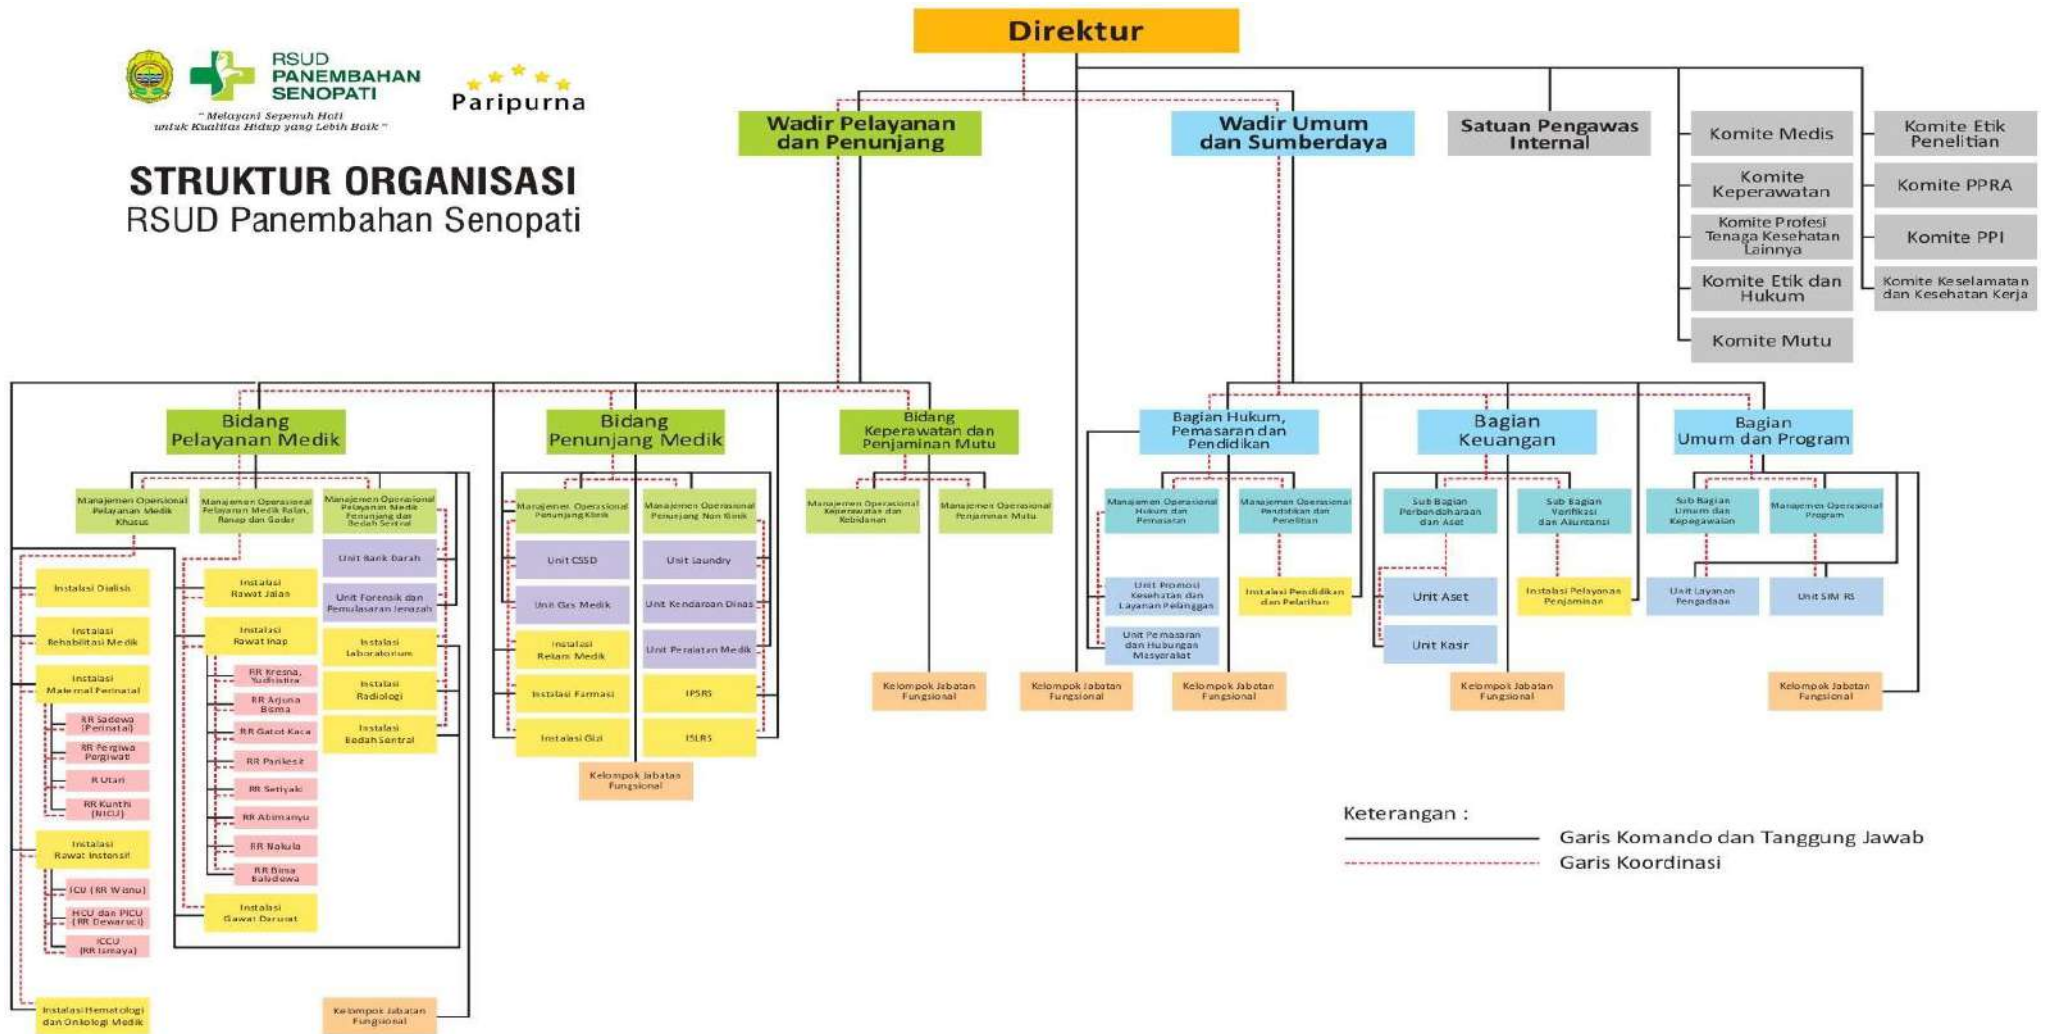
RSUD PANEMBAHAN SENOPATI
"Melayani Sepenuh Hati untuk Kualitas Hidup yang Lebih Baik"

Paripurna

STRUKTUR ORGANISASI
RSUD Panembahan Senopati

Direktur

Wadir Pelayanan dan Penunjang

Wadir Umum dan Sumberdaya

Satuan Pengawas Internal

Komite Medis
Komite Keperawatan
Komite Profesi Tenaga Kesehatan Lainnya
Komite Etik dan Hukum
Komite Mutu

Komite Etik Penelitian
Komite PPRA
Komite PPI
Komite Keselamatan dan Kesehatan Kerja

Bidang Pelayanan Medik

Manajemen Operasional Pelayanan Medik Khusus
Manajemen Operasional Pelayanan Medik Rajal, Ranap dan Gadar
Manajemen Operasional Pelayanan Medik Penunjang dan Bedah Sentral

Instalasi Dialisis
Instalasi Rehabilitasi Medik
Instalasi Maternal Perinatal
RR Sadewa (Perinatal)
RR Pergiwa Pergiwati
R Utari
RR Kunthi (NICU)
Instalasi Rawat Intensif
ICU (RR Wisnu)
HCU dan PICU (RR Dewaruci)
ICCU (RR Ismaya)
Instalasi Hematologi dan Onkologi Medik

Instalasi Rawat Jalan
Instalasi Rawat Inap
RR Kresna, Yudhistira
RR Arjuna Bima
RR Gatot Kaca
RR Parikesit
RR Setiyaki
RR Abimanyu
RR Nakula
RR Bima Baladewa
Instalasi Gawat Darurat

Unit Bank Darah
Unit Forensik dan Pemulasaran Jenazah
Instalasi Laboratorium
Instalasi Radiologi
Instalasi Bedah Sentral
Kelompok Jabatan Fungsional

Bidang Penunjang Medik

Manajemen Operasional Penunjang Klinik
Manajemen Operasional Penunjang Non Klinik
Unit CSSD
Unit Gas Medik
Instalasi Rekam Medik
Instalasi Farmasi
Instalasi Gizi
Unit Laundry
Unit Kendaraan Dinas
Unit Peralatan Medik
IPSRS
ISLRS
Kelompok Jabatan Fungsional

Bidang Keperawatan dan Penjaminan Mutu

Manajemen Operasional Keperawatan dan Kebidanan
Manajemen Operasional Penjaminan Mutu
Kelompok Jabatan Fungsional

Kelompok Jabatan Fungsional

Bagian Hukum, Pemasaran dan Pendidikan

Manajemen Operasional Hukum dan Pemasaran
Manajemen Operasional Pendidikan dan Penelitian
Unit Promosi Kesehatan dan Layanan Pelanggan
Unit Pemasaran dan Hubungan Masyarakat
Instalasi Pendidikan dan Pelatihan
Kelompok Jabatan Fungsional

Bagian Keuangan

Sub Bagian Perbendaharaan dan Aset
Sub Bagian Verifikasi dan Akuntansi
Unit Aset
Unit Kasir
Instalasi Pelayanan Penjaminan
Kelompok Jabatan Fungsional

Bagian Umum dan Program

Sub Bagian Umum dan Kepegawaian
Manajemen Operasional Program
Unit Layanan Pengadaan
Unit SIM RS
Kelompok Jabatan Fungsional

Keterangan :
Garis Komando dan Tanggung Jawab
Garis Koordinasi